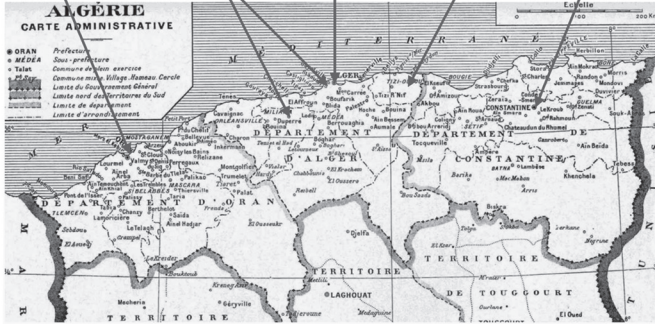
ALGÉRIE
CARTE ADMINISTRATIVE

ORAN Préfecture
MÉDÉA Sous-préfecture
Tiaret Commune de plein exercice
Commune mixte, Village, Hameau, Cercle
Limite du Gouvernement Général
Limite nord des territoires du Sud
Limite de département
Limite d'arrondissement

Echelle
0 200 Km

MÉDITERRANÉE

MER

ALGER
Tizi-Ouzou
Bougie
Philippeville
Constantine
Guelma
Setif
Miliana
Médéa
Orléansville
Blida
Tenes
Cherchell
Mostaganem
Oran
Mascara
Relizane
Tlemcen
Tiaret
Sidi-bel-Abbès
Saida
Batna
Biskra
Djelfa
Laghouat
Tebessa
Souk-Ahras
Bône
Khenchela
Aumale
Boghari
Chellala
Géryville
Touggourt
El Oued
Ouargla

DÉPARTEMENT D'ALGER
DÉPARTEMENT DE CONSTANTINE
DÉPARTEMENT D'ORAN

TERRITOIRE
TERRITOIRE DE TOUGGOURT
TERRITOIRE